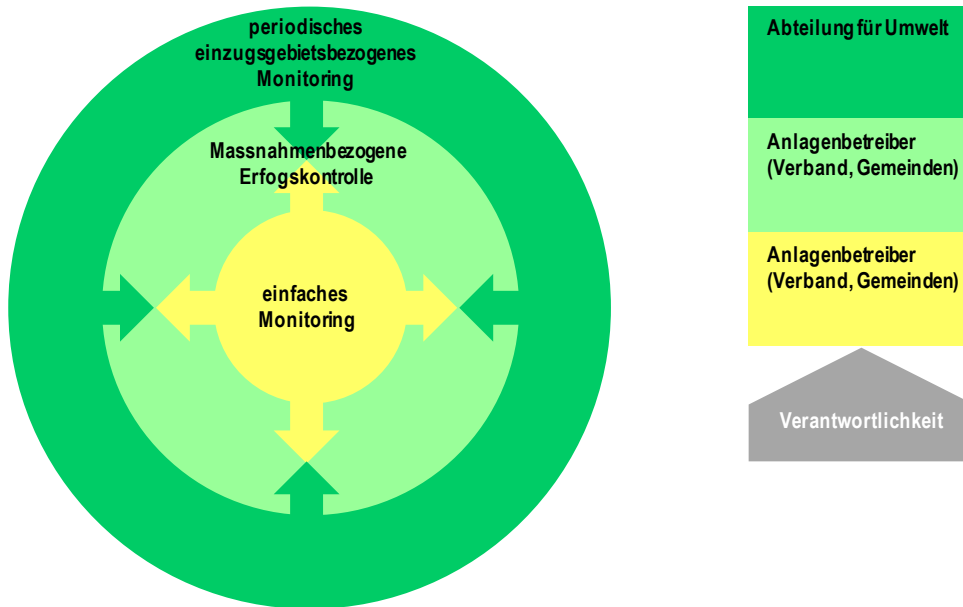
periodisches einzugsgebietsbezogenes Monitoring

Massnahmenbezogene Erfogskontrolle

einfaches Monitoring

Abteilung für Umwelt

Anlagenbetreiber (Verband, Gemeinden)

Anlagenbetreiber (Verband, Gemeinden)

Verantwortlichkeit